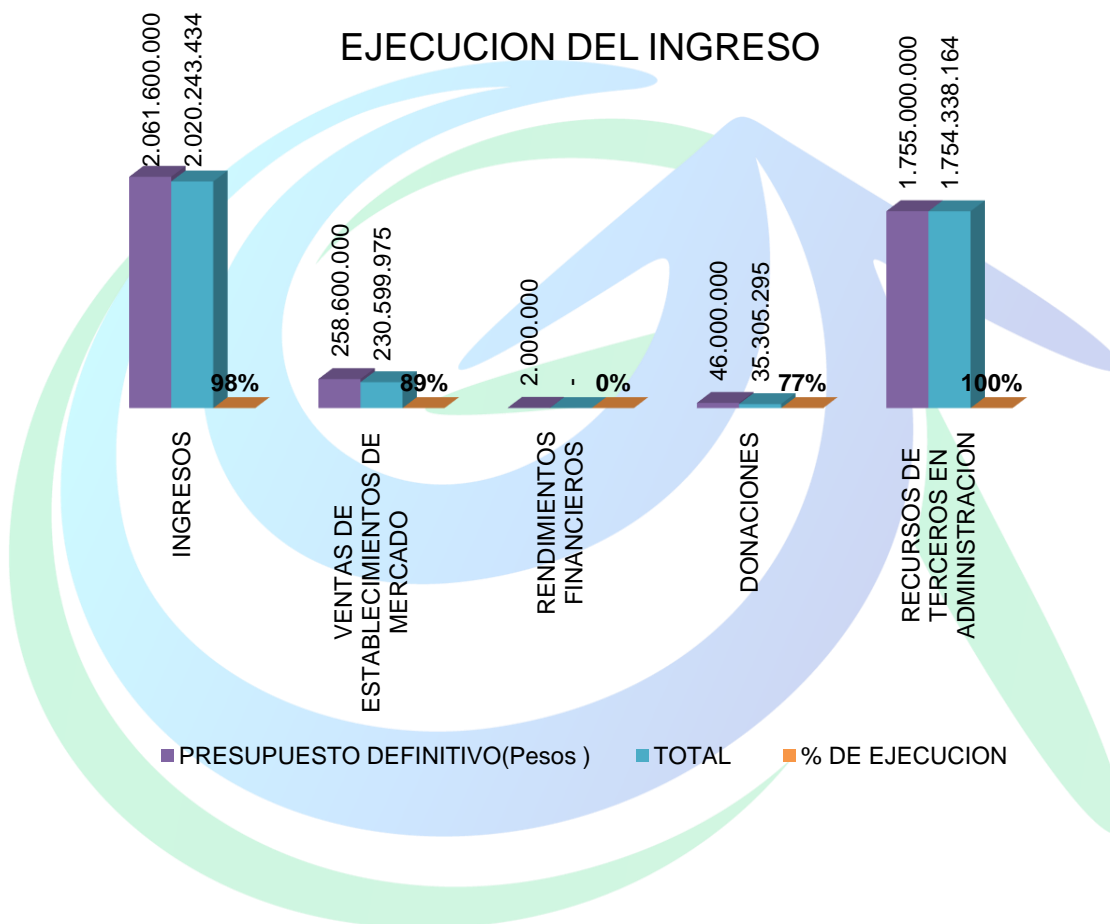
EJECUCION DEL INGRESO

2.061.600.000
2.020.243.434
98%

258.600.000
230.599.975
89%

2.000.000
-
0%

46.000.000
35.305.295
77%

1.755.000.000
1.754.338.164
100%

INGRESOS

VENTAS DE ESTABLECIMIENTOS DE MERCADO

RENDIMIENTOS FINANCIEROS

DONACIONES

RECURSOS DE TERCEROS EN ADMINISTRACION

PRESUPUESTO DEFINITIVO(Pesos )
TOTAL
% DE EJECUCION